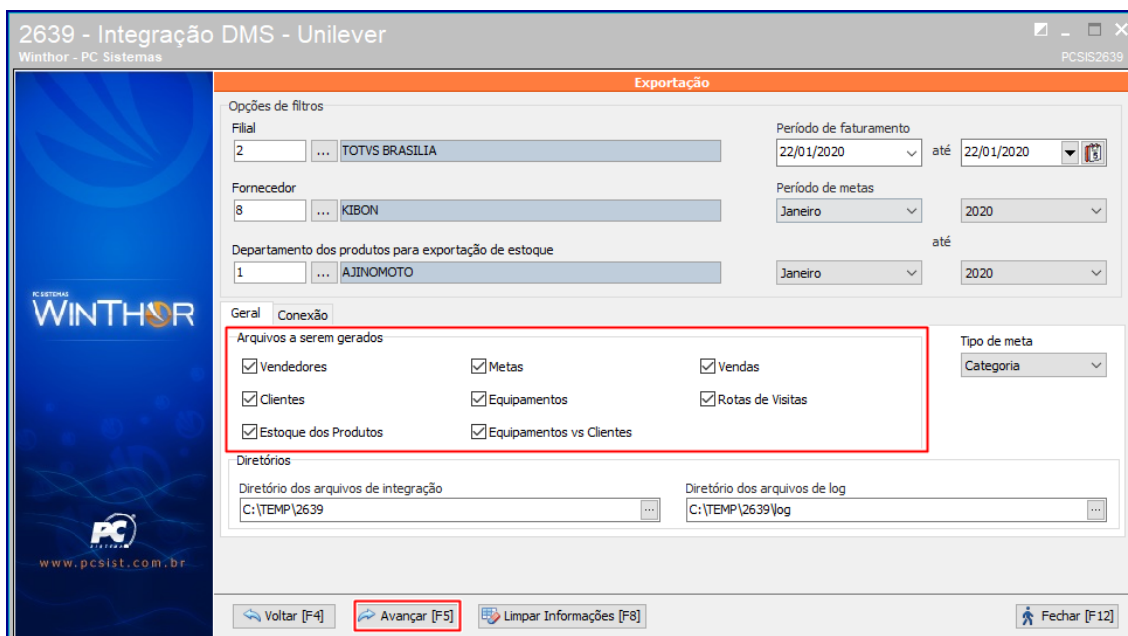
2639 - Integração DMS - Unilever
Winthor - PC Sistemas
PCSIS2639

Exportação

Opções de filtros
Filial
2 ... TOTVS BRASILIA
Período de faturamento
22/01/2020 até 22/01/2020

Fornecedor
8 ... KIBON
Período de metas
Janeiro 2020
até

Departamento dos produtos para exportação de estoque
1 ... AJINOMOTO
Janeiro 2020

PC SISTEMAS
WINTHOR

Geral Conexão

Arquivos a serem gerados
Vendedores
Metas
Vendas
Clientes
Equipamentos
Rotas de Visitas
Estoque dos Produtos
Equipamentos vs Clientes

Tipo de meta
Categoria

Diretórios
Diretório dos arquivos de integração
C:\TEMP\2639
Diretório dos arquivos de log
C:\TEMP\2639\log

PC
www.pcsist.com.br

Voltar [F4]
Avançar [F5]
Limpar Informações [F8]
Fechar [F12]